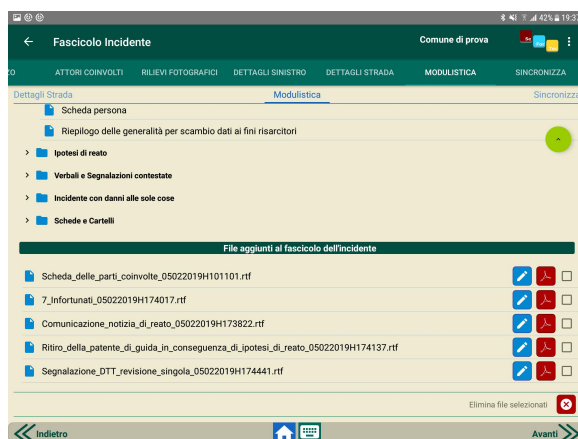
42% 19:37

Fascicolo Incidente

Comune di prova

ZO ATTORI COINVOLTI RILIEVI FOTOGRAFICI DETTAGLI SINISTRO DETTAGLI STRADA MODULISTICA SINCRONIZZA

Dettagli Strada Modulistica Sincronizza

Scheda persona

Riepilogo delle generalità per scambio dati ai fini risarcitori

Ipotesi di reato

Verbali e Segnalazioni contestate

Incidente con danni alle sole cose

Schede e Cartelli

File aggiunti al fascicolo dell'incidente

Scheda_delle_parti_coinvolte_05022019H101101.rtf

7_Infortunati_05022019H174017.rtf

Comunicazione_notizia_di_reato_05022019H173822.rtf

Ritiro_della_patente_di_guida_in_conseguenza_di_ipotesi_di_reato_05022019H174137.rtf

Segnalazione_DTT_revisione_singola_05022019H174441.rtf

Elimina file selezionati

Indietro

Avanti